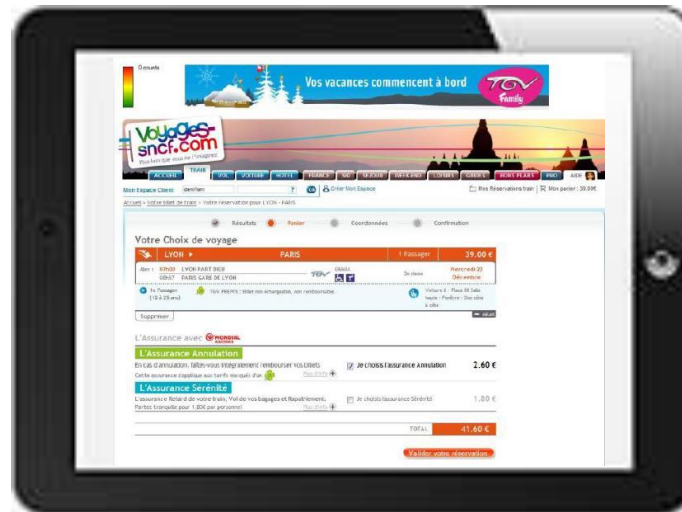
0 seconds

Vos vacances commencent à bord

TGV Family

Voyages-sncf.com

ACCUEIL TRAIN TGV VOITURE HOTEL FRANCE SKI SEJOUR WEEK-END LOISIRS CIRCUITS BONS PLANS PRO AIDE

Mon Espace Client

Créer Mon Espace

Mes Réservations train Mon panier : 39.00 €

Accueil > Votre billet de train > Votre réservation pour LYON - PARIS

Résultats Panier Coordonnées Confirmation

Votre Choix de voyage

LYON PARIS 1 Passager 39.00 €

Aller : 07h00 LYON PART DIEU 08h57 PARIS GARE DE LYON TGV 2e classe Mercredi 22 Décembre

1x Passager (18 à 59 ans) TGV PREMS : Billet non échangeable, non remboursable Voiture 6 - Place 88 Salle haute - Fenêtre - Duo côte à côte

Supprimer

L'Assurance avec MONDIAL ASSISTANCE

L'Assurance Annulation

En cas d'annulation, faites-vous intégralement rembourser vos billets Cette assurance s'applique aux tarifs marqués d'un Plus d'info

Je choisis l'assurance Annulation 2.60 €

L'Assurance Sérénité

L'assurance Retard de votre train, Vol de vos bagages et Rapatriement. Partez tranquille pour 1.00€ par personne! Plus d'info

Je choisis l'assurance Sérénité 1.00 €

TOTAL 41.60 €

Valider votre réservation